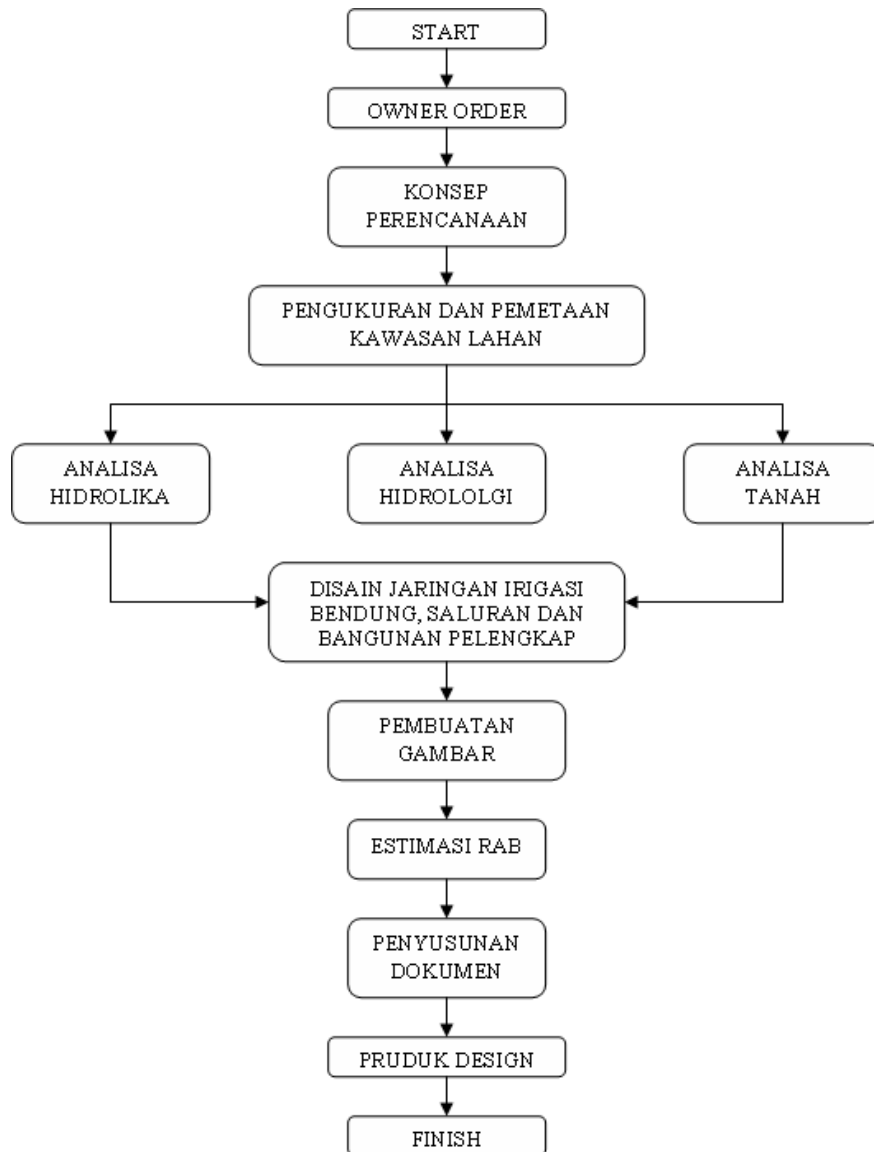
START

OWNER ORDER

KONSEP PERENCANAAN

PENGUKURAN DAN PEMETAAN KAWASAN LAHAN

ANALISA HIDROLIKA

ANALISA HIDROLOLGI

ANALISA TANAH

DISAIN JARINGAN IRIGASI BENDUNG, SALURAN DAN BANGUNAN PELENGKAP

PEMBUATAN GAMBAR

ESTIMASI RAB

PENYUSUNAN DOKUMEN

PRUDUK DESIGN

FINISH